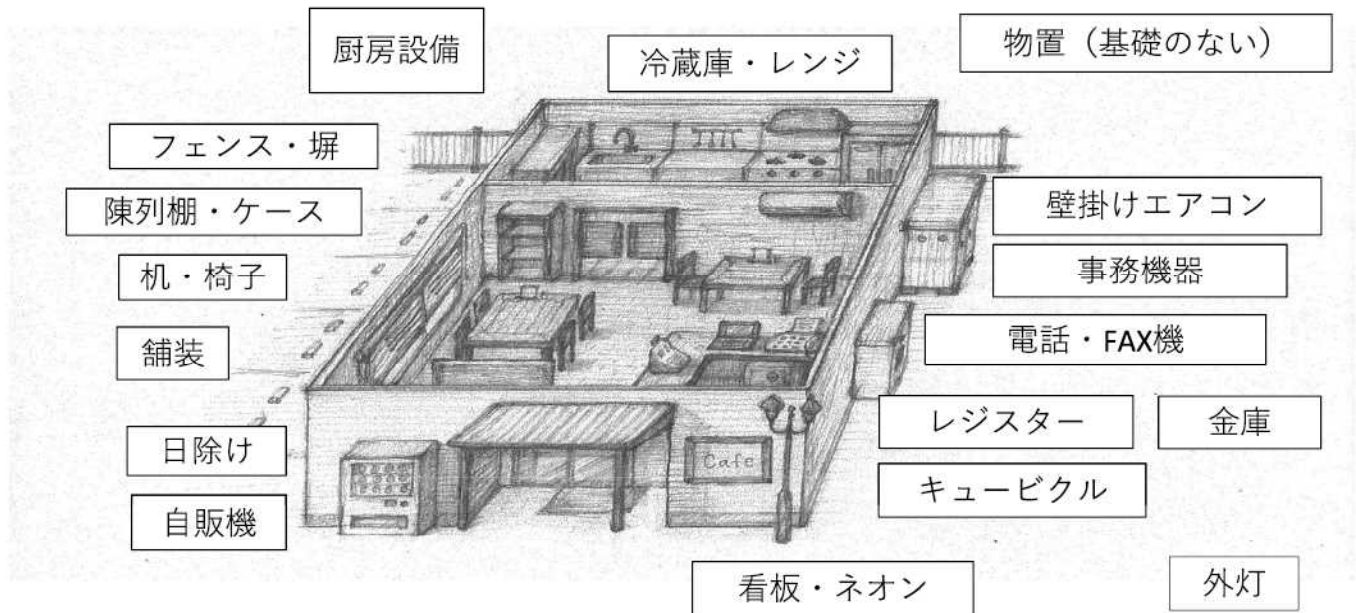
厨房設備

冷蔵庫・レンジ

物置（基礎のない）

フェンス・塀

陳列棚・ケース

壁掛けエアコン

机・椅子

事務機器

舗装

電話・FAX機

レジスター

金庫

日除け

キューピクル

自販機

Cafe

看板・ネオン

外灯